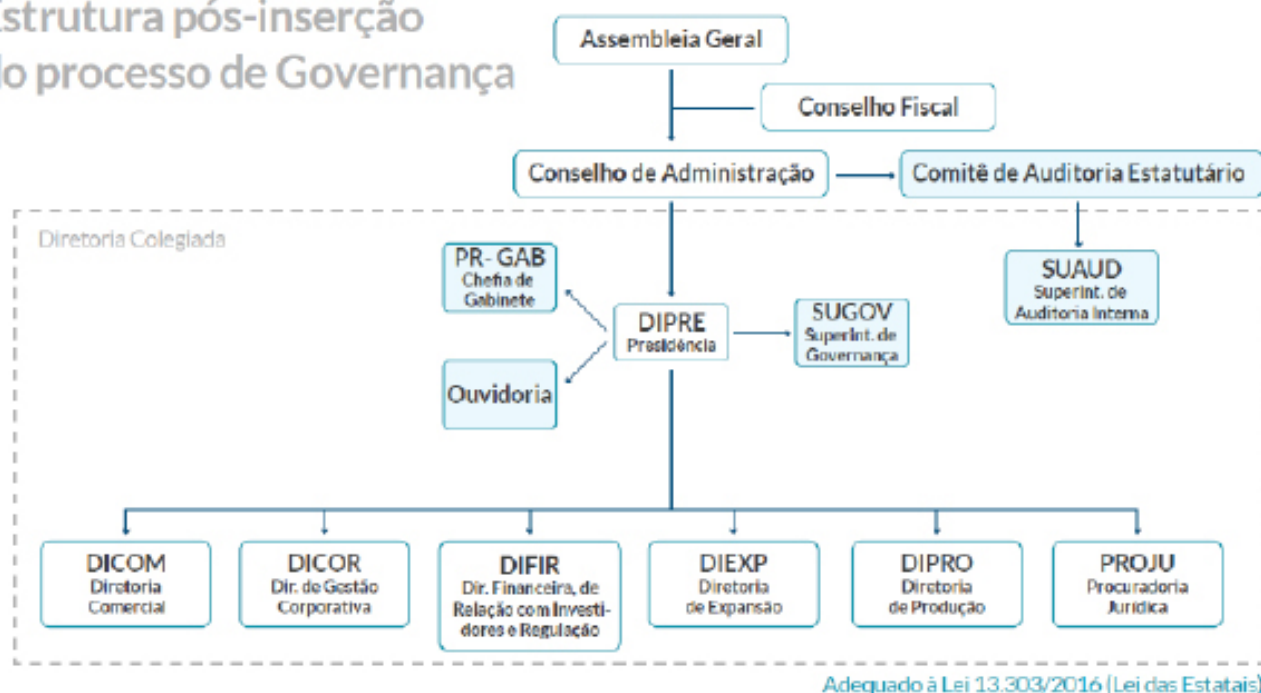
strutura pós-inserção
lo processo de Governança

Assembleia Geral

Conselho Fiscal

Conselho de Administração

Comitê de Auditoria Estatutário

Diretoria Colegiada

PR- GAB
Chefia de Gabinete

DIPRE
Presidência

SUGOV
Superint. de Governança

SUAUD
Superint. de Auditoria Interna

Ouvidoria

DICOM
Diretoria Comercial

DICOR
Dir. de Gestão Corporativa

DIFIR
Dir. Financeira, de Relação com Investidores e Regulação

DIEXP
Diretoria de Expansão

DIPRO
Diretoria de Produção

PROJU
Procuradoria Jurídica

Adequado à Lei 13.303/2016 (Lei das Estatais)